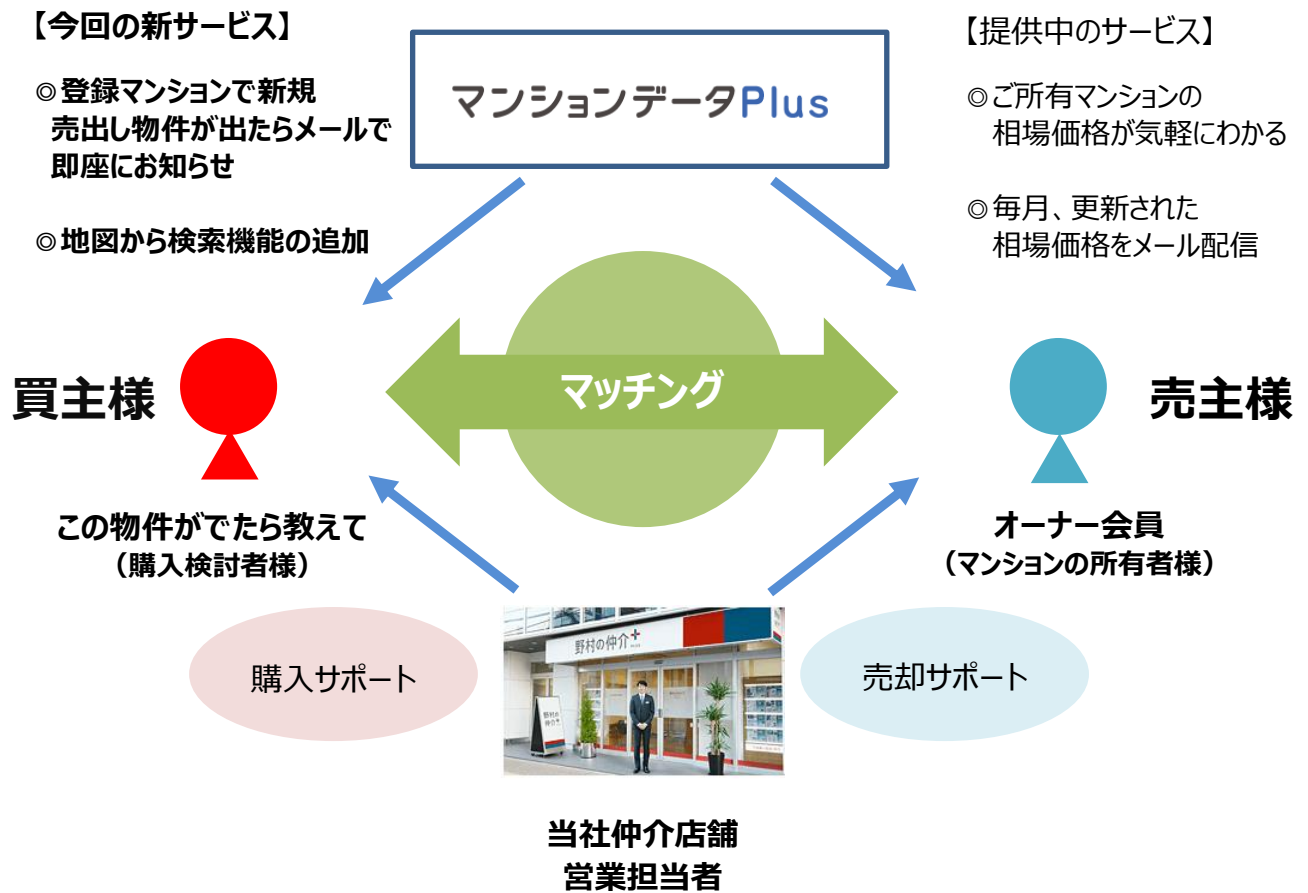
【今回の新サービス】

◎登録マンションで新規売出し物件が出たらメールで即座にお知らせ

◎地図から検索機能の追加

マンションデータPlus

【提供中のサービス】

◎ご所有マンションの相場価格が気軽にわかる

◎毎月、更新された相場価格をメール配信

買主様

マッチング

売主様

この物件がでたら教えて
（購入検討者様）

オーナー会員
（マンションの所有者様）

購入サポート

野村の仲介+

売却サポート

当社仲介店舗
営業担当者